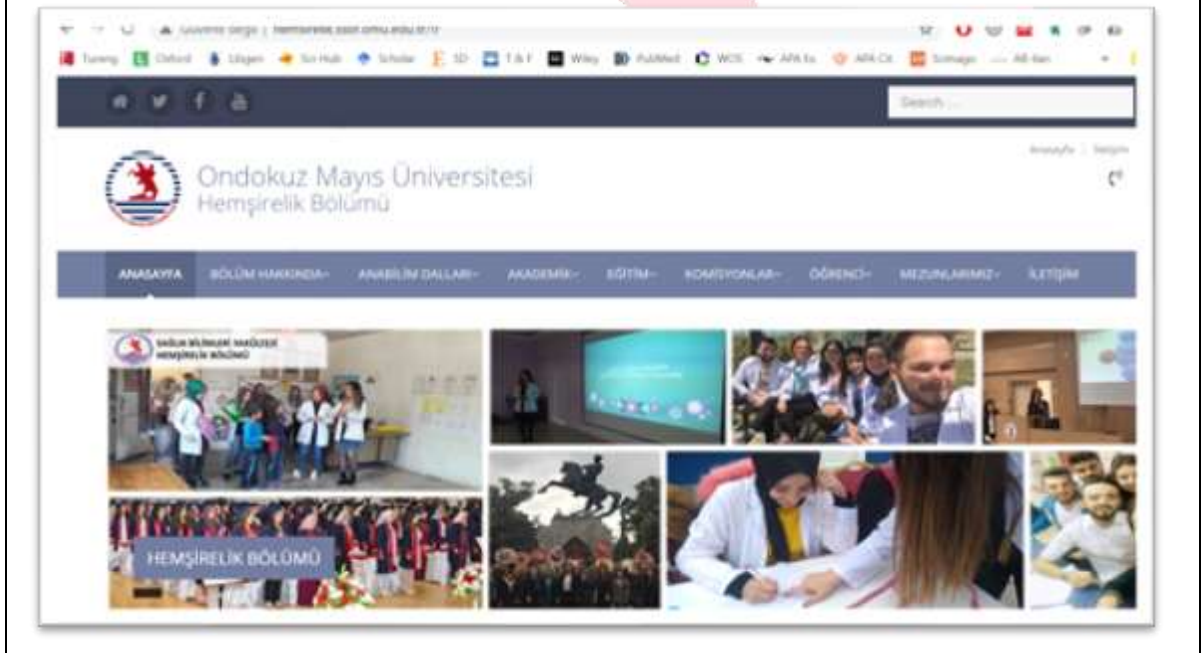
Güvenli değil | hemsirelik.sabf.omu.edu.tr/tr

Tureng Oxford Ldoceonline Sci-Hub Scholar SD T&F Wiley PubMed WOS APA Ex APA Cit Scimago All-Iten

Search ...

Anasayfa | İletişim

Ondokuz Mayıs Üniversitesi
Hemşirelik Bölümü

ANASAYFA BÖLÜM HAKKINDA ANABİLİM DALLARI AKADEMİK EĞİTİM KOMİSYONLAR ÖĞRENCİ MEZUNLARIMIZ İLETİŞİM

SAĞLIK BİLİMLERİ FAKÜLTESİ HEMŞİRELİK BÖLÜMÜ

HEMŞİRELİK BÖLÜMÜ